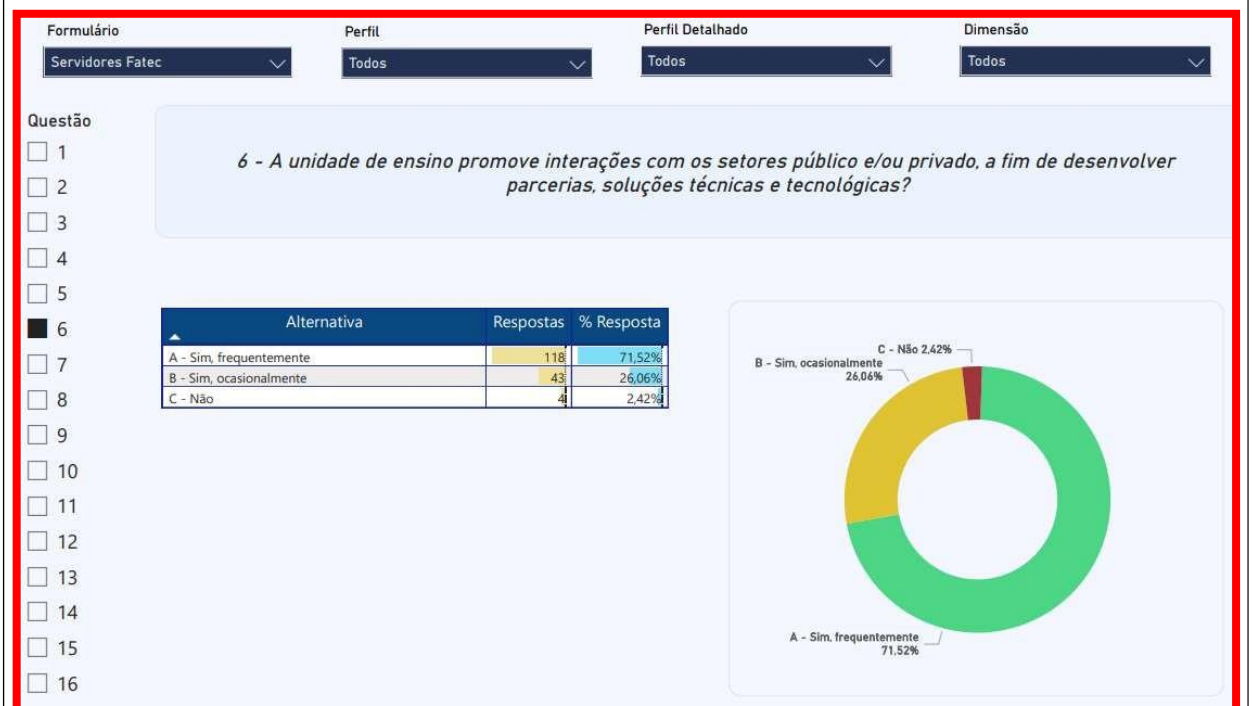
Formulário
Servidores Fatec

Perfil
Todos

Perfil Detalhado
Todos

Dimensão
Todos

Questão
1
2
3
4
5
6
7
8
9
10
11
12
13
14
15
16

6 - A unidade de ensino promove interações com os setores público e/ou privado, a fim de desenvolver parcerias, soluções técnicas e tecnológicas?

| Alternativa | Respostas | % Resposta |
|---|---|---|
| A - Sim, frequentemente | 118 | 71,52% |
| B - Sim, ocasionalmente | 43 | 26,06% |
| C - Não | 4 | 2,42% |

C - Não 2,42%
B - Sim, ocasionalmente 26,06%
A - Sim, frequentemente 71,52%